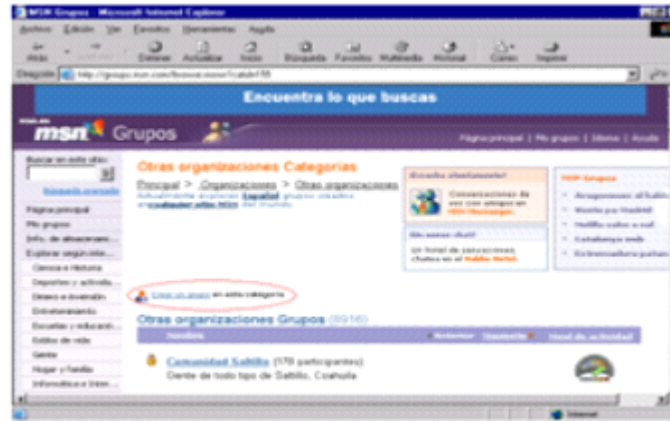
MSN Grupos - Microsoft Internet Explorer

Archivo Edición Ver Favoritos Herramientas Ayuda

Atrás Detener Actualizar Inicio Búsqueda Favoritos Multimedia Historial Correo Imprimir

Dirección http://groups.msn.com/browse.msnw?catid=55

Encuentra lo que buscas

msn Grupos

Página principal | Mis grupos | Idioma | Ayuda

Buscar en este sitio:

Búsqueda avanzada

Página principal

Mis grupos

Info. de almacenam...

Explorar según cate...

Ciencia e Historia

Deportes y activida...

Dinero e inversión

Entretenimiento

Escuelas y educació...

Estilos de vida

Gente

Hogar y familia

Informática e Inter...

Otras organizaciones Categorías

Principal > Organizaciones > Otras organizaciones

Actualmente acoplados Español grupos creados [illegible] del mundo.

Charla al instante

Conversaciones de voz con amigos en MSN Messenger.

Un nuevo chat!

Un hotel de conexiones. Charla en el Habbo Hotel.

MSN Grupos

Crear un grupo en esta categoría

Otras organizaciones Grupos (8916)

Nombre Miembros Nombre Nivel de actividad

Comunidad Saltillo (178 participantes)

Gente de todo tipo de Saltillo, Coahuila

Internet